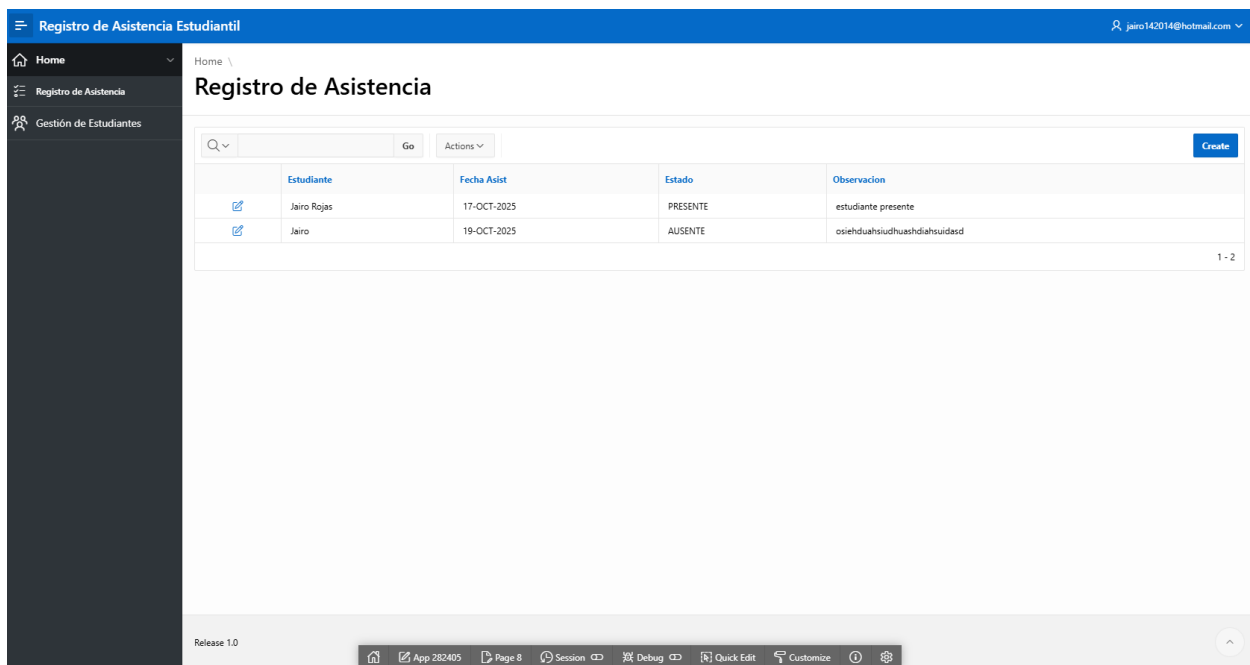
Registro de Asistencia Estudiantil

jairo142014@hotmail.com

Home

Registro de Asistencia

Gestión de Estudiantes

Home \

Registro de Asistencia

Go

Actions

Create

| | Estudiante | Fecha Asist | Estado | Observacion |
|---|---|---|---|---|
| | Jairo Rojas | 17-OCT-2025 | PRESENTE | estudiante presente |
| | Jairo | 19-OCT-2025 | AUSENTE | osiehduahsiudhuashdiahsuidasd |

1 - 2

Release 1.0

App 282405 Page 8 Session Debug Quick Edit Customize